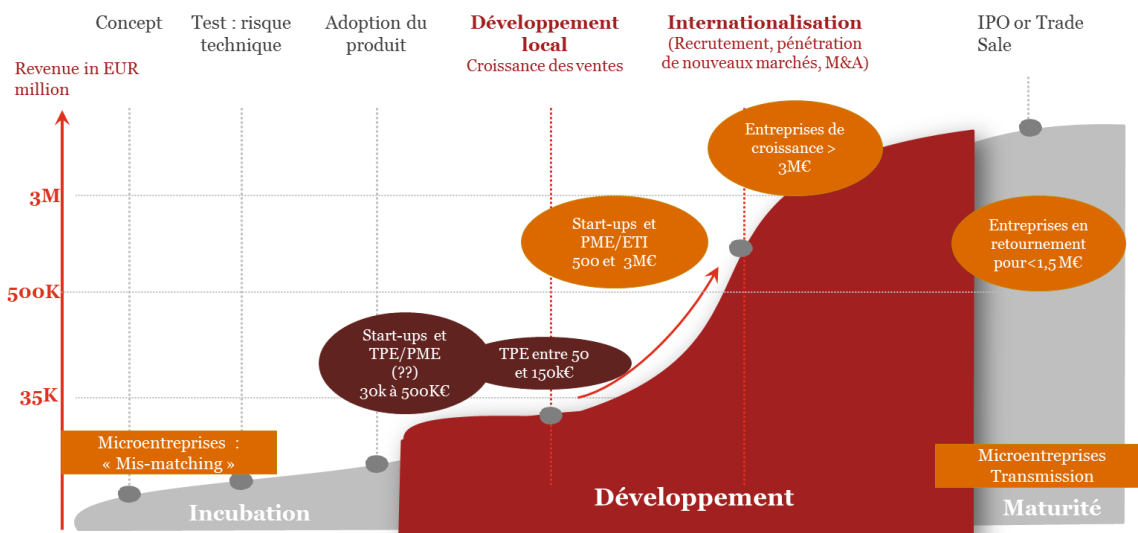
Concept

Test : risque technique

Adoption du produit

Développement local
Croissance des ventes

Internationalisation
(Recrutement, pénétration de nouveaux marchés, M&A)

IPO or Trade Sale

Revenue in EUR million

3M

500K

35K

Entreprises de croissance > 3M€

Start-ups et PME/ETI 500 et 3M€

Entreprises en retournement pour<1,5 M€

Start-ups et TPE/PME (??) 30k à 500K€

TPE entre 50 et 150k€

Microentreprises : « Mis-matching »

Microentreprises Transmission

Incubation

Développement

Maturité